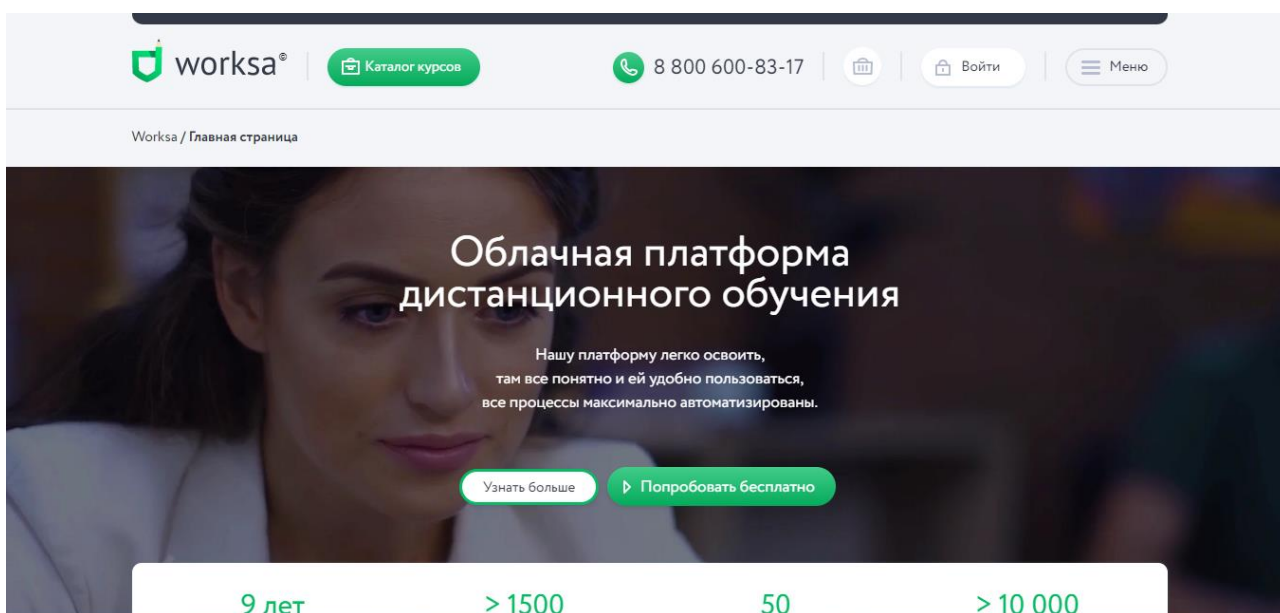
worksa®

Каталог курсов

8 800 600-83-17

Войти

Меню

Worksa / Главная страница

Облачная платформа дистанционного обучения

Нашу платформу легко освоить, там все понятно и ей удобно пользоваться, все процессы максимально автоматизированы.

Узнать больше

Попробовать бесплатно

9 лет

> 1500

50

> 10 000